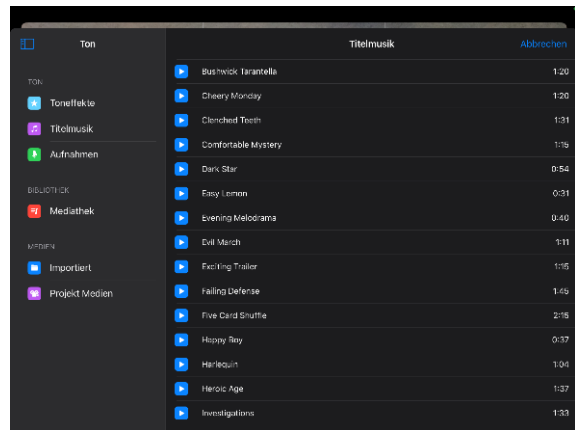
Ton

TON

Toneffekte

Titelmusik

Aufnahmen

BIBLIOTHEK

Mediathek

MEDIEN

Importiert

Projekt Medien

Titelmusik

Abbrechen

| | |
|---|---|
| Bushwick Tarantella | 1:20 |
| Cheery Monday | 1:20 |
| Clenched Teeth | 1:31 |
| Comfortable Mystery | 1:15 |
| Dark Star | 0:54 |
| Easy Lemon | 0:31 |
| Evening Melodrama | 0:40 |
| Evil March | 1:11 |
| Exciting Trailer | 1:15 |
| Failing Defense | 1:45 |
| Five Card Shuffle | 2:15 |
| Happy Boy | 0:37 |
| Harlequin | 1:04 |
| Heroic Age | 1:37 |
| Investigations | 1:33 |